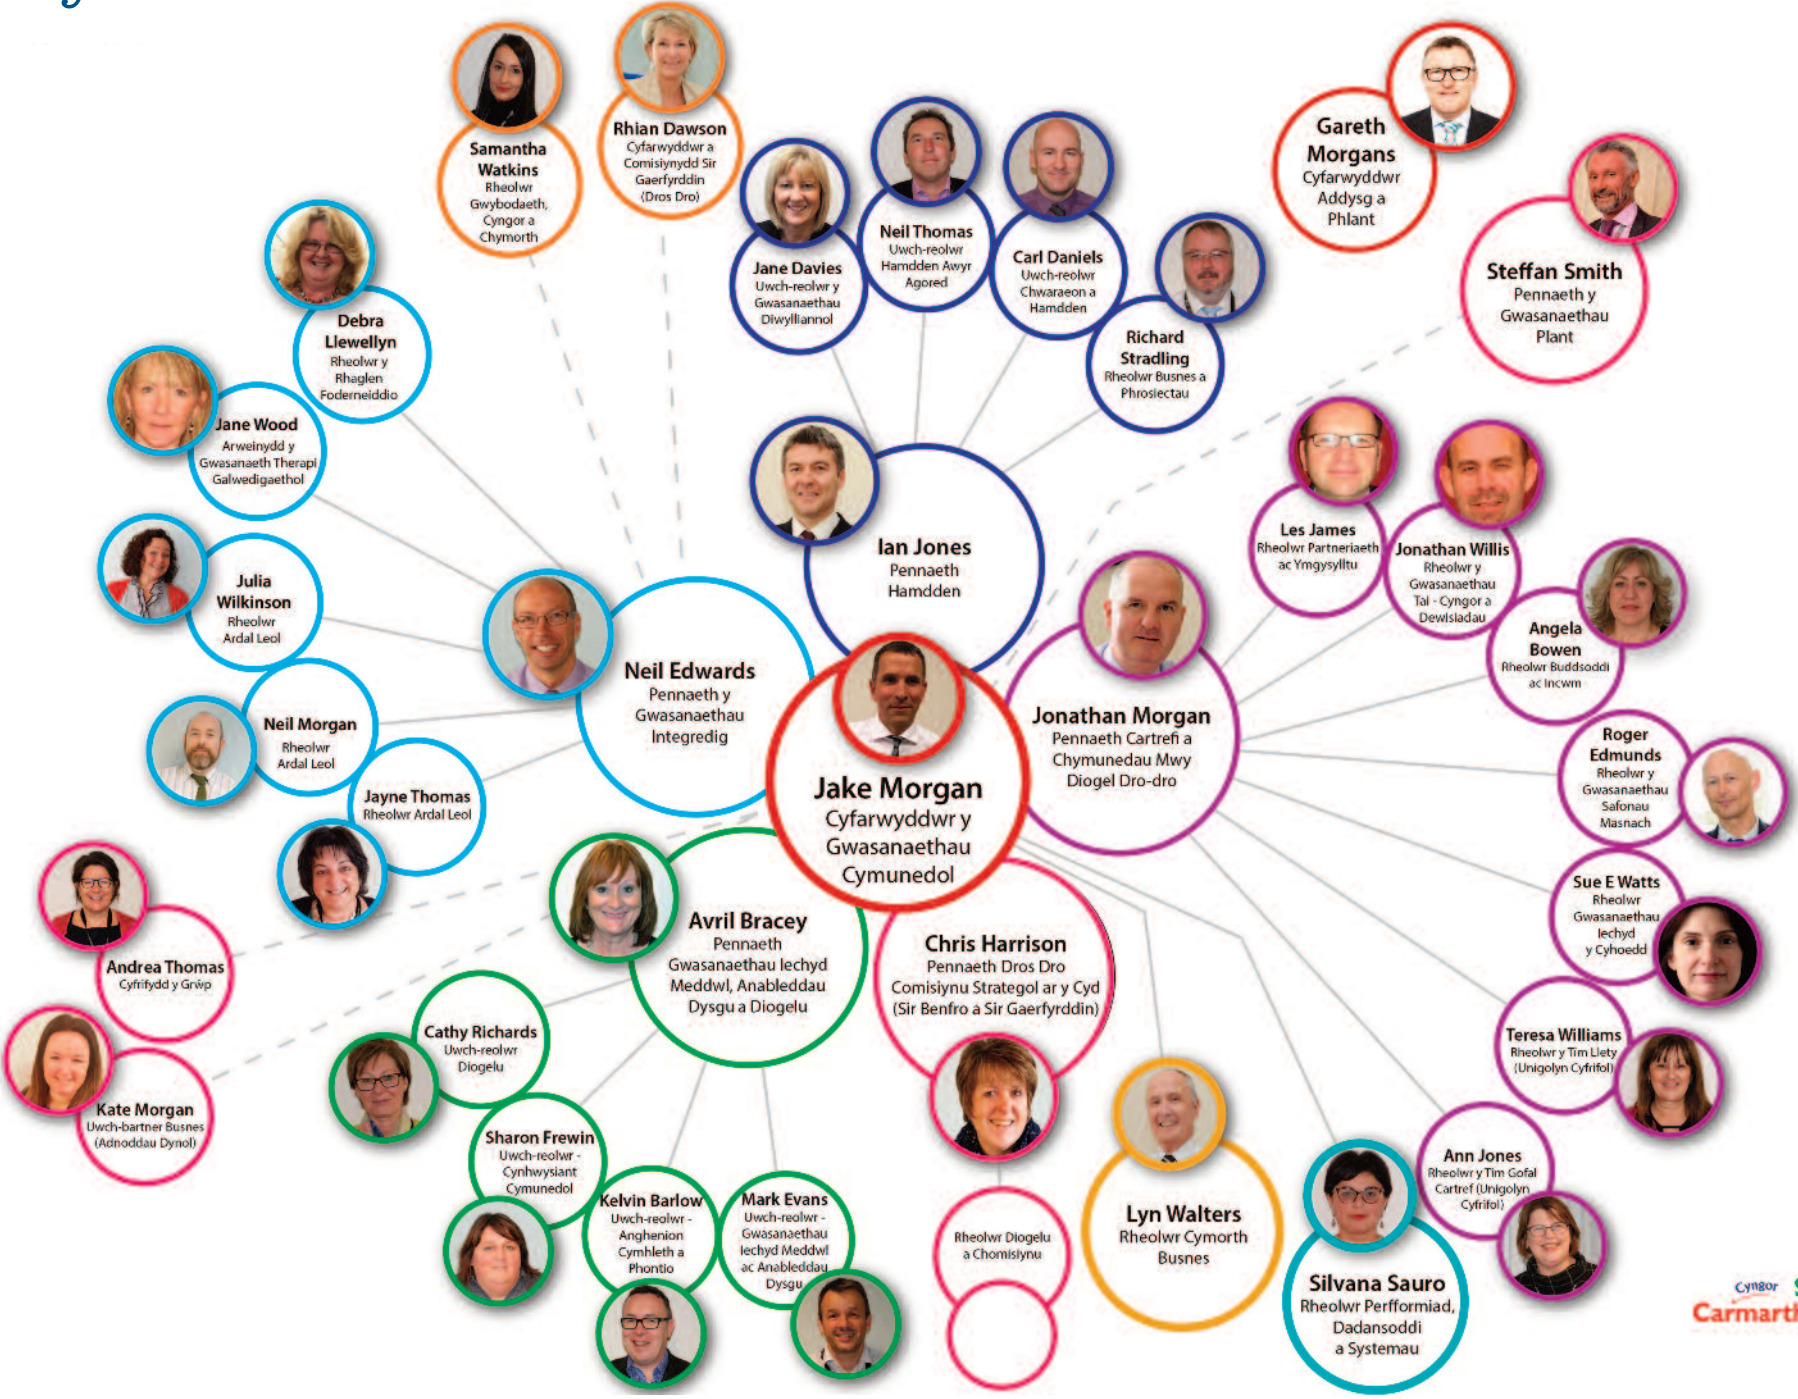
Jake Morgan
Cyfarwyddwr y Gwasanaethau Cymunedol

Samantha Watkins
Rheolwr Gwybodaeth, Cyngor a Chymorth

Rhian Dawson
Cyfarwyddwr a Comisiynydd Sir Gaerfyrddin (Dros Dro)

Jane Davies
Uwch-reolwr y Gwasanaethau Diwylliannol

Neil Thomas
Uwch-reolwr Hamdden Awyr Agored

Carl Daniels
Uwch-reolwr Chwaraeon a Hamdden

Richard Stradling
Rheolwr Busnes a Phrosiectau

Gareth Morgans
Cyfarwyddwr Addysg a Phlant

Steffan Smith
Pennaeth y Gwasanaethau Plant

Debra Llewellyn
Rheolwr y Rhaglen Foderneiddio

Jane Wood
Arweinydd y Gwasanaeth Therapi Galwedigaethol

Julia Wilkinson
Rheolwr Ardal Leol

Neil Morgan
Rheolwr Ardal Leol

Jayne Thomas
Rheolwr Ardal Leol

Neil Edwards
Pennaeth y Gwasanaethau Integredig

Ian Jones
Pennaeth Hamdden

Les James
Rheolwr Partneriaeth ac Ymgysylltu

Jonathan Willis
Rheolwr y Gwasanaethau Tai - Cyngor a Dewisiadau

Angela Bowen
Rheolwr Buddsoddi ac Incwm

Jonathan Morgan
Pennaeth Cartrefi a Chymunedau Mwy Diogel Dro-dro

Roger Edmunds
Rheolwr y Gwasanaethau Safonau Masnach

Sue E Watts
Rheolwr Gwasanaethau Iechyd y Cyhoedd

Teresa Williams
Rheolwr y Tîm Llety (Unigolyn Cyfrifol)

Ann Jones
Rheolwr y Tîm Gofal Cartref (Unigolyn Cyfrifol)

Andrea Thomas
Cyfrifydd y Grŵp

Kate Morgan
Uwch-bartner Busnes (Adnoddau Dynol)

Avril Bracey
Pennaeth Gwasanaethau Iechyd Meddwl, Anableddau Dysgu a Diogelu

Chris Harrison
Pennaeth Dros Dro Comisiynu Strategol ar y Cyd (Sir Benfro a Sir Gaerfyrddin)

Cathy Richards
Uwch-reolwr Diogelu

Sharon Frewin
Uwch-reolwr - Cynhwysiant Cymunedol

Kelvin Barlow
Uwch-reolwr - Anghenion Cymhleth a Phontio

Mark Evans
Uwch-reolwr - Gwasanaethau Iechyd Meddwl ac Anableddau Dysgu

Rheolwr Diogelu a Chomisiynu

Lyn Walters
Rheolwr Cymorth Busnes

Silvana Sauro
Rheolwr Perfformiad, Dadansoddi a Systemau

Cyngor Carmarth